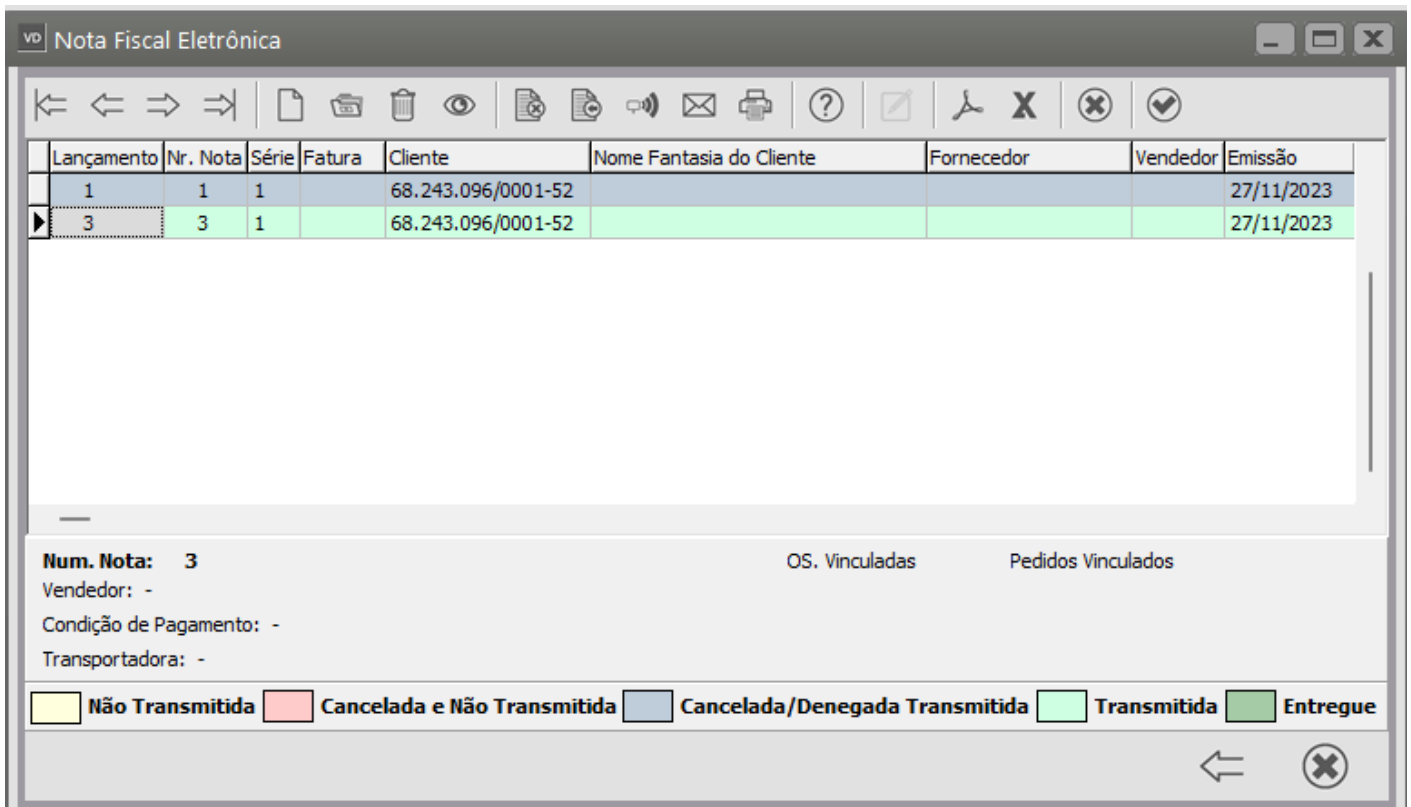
VD Nota Fiscal Eletrônica

| Lançamento | Nr. Nota | Série | Fatura | Cliente | Nome Fantasia do Cliente | Fornecedor | Vendedor | Emissão |
|---|---|---|---|---|---|---|---|---|
| 1 | 1 | 1 | | 68.243.096/0001-52 | | | | 27/11/2023 |
| 3 | 3 | 1 | | 68.243.096/0001-52 | | | | 27/11/2023 |

Num. Nota: 3
Vendedor: -
Condição de Pagamento: -
Transportadora: -

OS. Vinculadas
Pedidos Vinculados

Não Transmitida
Cancelada e Não Transmitida
Cancelada/Denegada Transmitida
Transmitida
Entregue